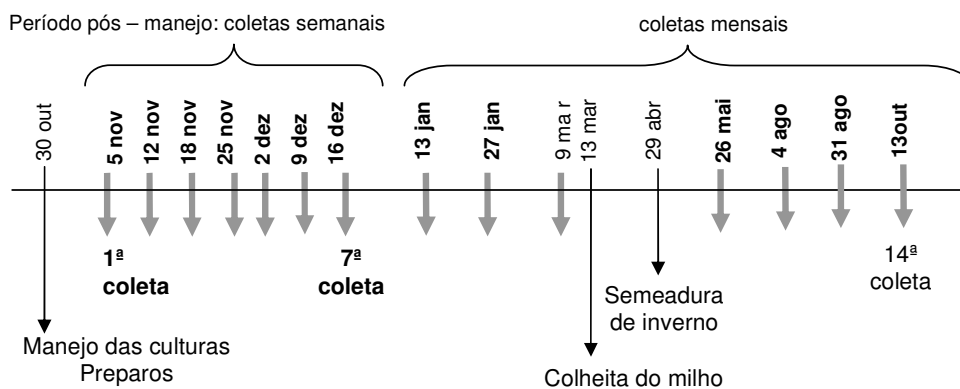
Período pós – manejo: coletas semanais

coletas mensais

30 out
5 nov
12 nov
18 nov
25 nov
2 dez
9 dez
16 dez
13 jan
27 jan
9 ma r
13 mar
29 abr
26 mai
4 ago
31 ago
13out

1ª coleta

7ª coleta

14ª coleta

Semeadura de inverno

Manejo das culturas Preparos

Colheita do milho